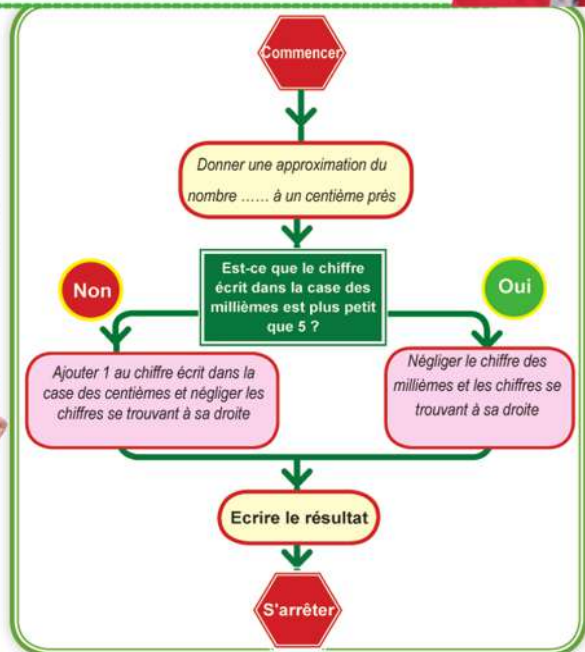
Commencer

Donner une approximation du nombre …… à un centième près

Est-ce que le chiffre écrit dans la case des millièmes est plus petit que 5 ?

Non

Oui

Ajouter 1 au chiffre écrit dans la case des centièmes et négliger les chiffres se trouvant à sa droite

Négliger le chiffre des millièmes et les chiffres se trouvant à sa droite

Ecrire le résultat

S'arrêter